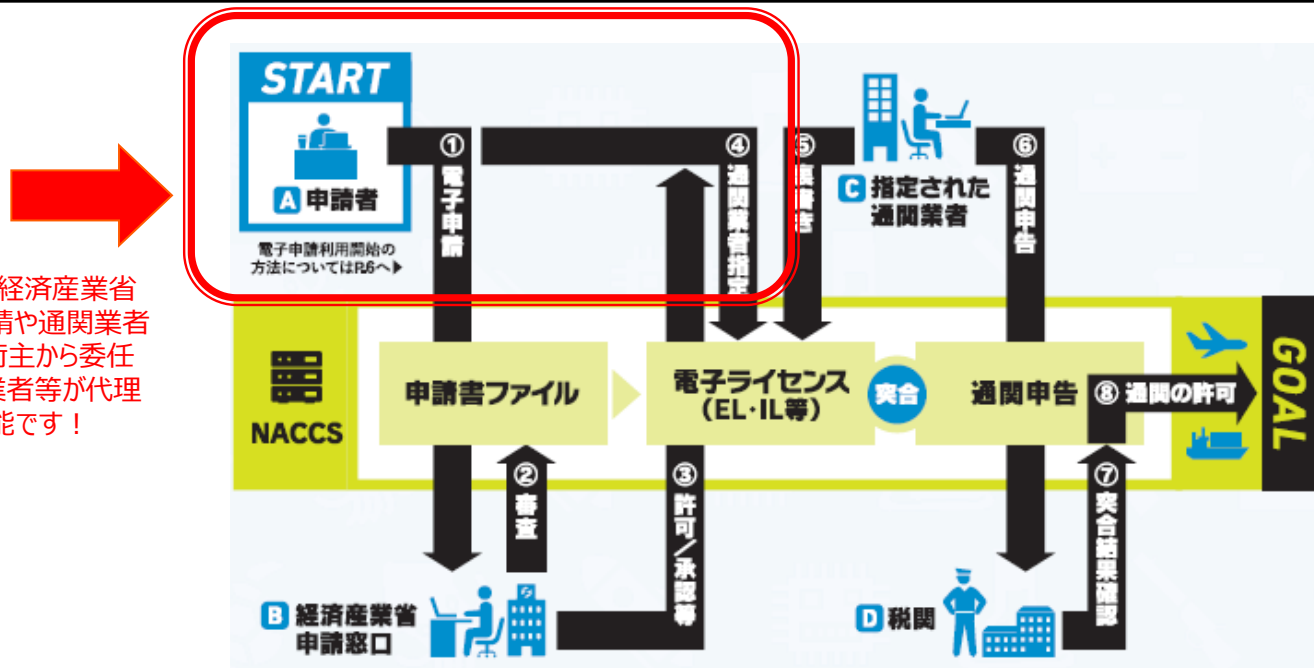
経済産業省
請や通関業者
荷主から委任
業者等が代理
能です！

START

A 申請者

電子申請利用開始の方法についてはP.6へ▶

① 電子申請

④ 通関業者指定

⑤ 依頼書

C 指定された通関業者

⑥ 通関申告

NACCS

申請書ファイル

電子ライセンス (EL·IL等)

突合

通関申告

⑧ 通関の許可

GOAL

② 審査

③ 許可／承認等

⑦ 突合結果確認

B 経済産業省 申請窓口

D 税関